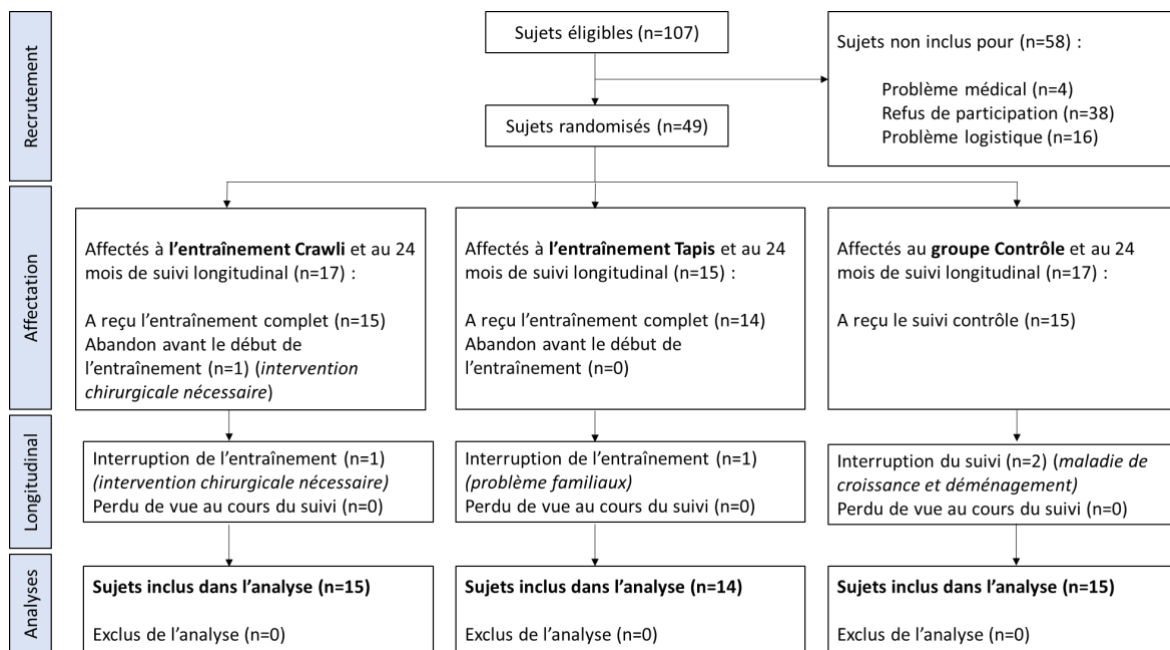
Recrutement

Sujets éligibles (n=107)

Sujets non inclus pour (n=58) :

Problème médical (n=4)
Refus de participation (n=38)
Problème logistique (n=16)

Sujets randomisés (n=49)

Affectation

Affectés à **l'entraînement Crawli** et au 24 mois de suivi longitudinal (n=17) :

A reçu l'entraînement complet (n=15)
Abandon avant le début de l'entraînement (n=1) (*intervention chirurgicale nécessaire*)

Affectés à **l'entraînement Tapis** et au 24 mois de suivi longitudinal (n=15) :

A reçu l'entraînement complet (n=14)
Abandon avant le début de l'entraînement (n=0)

Affectés au **groupe Contrôle** et au 24 mois de suivi longitudinal (n=17) :

A reçu le suivi contrôle (n=15)

Longitudinal

Interruption de l'entraînement (n=1) *(intervention chirurgicale nécessaire)*
Perdu de vue au cours du suivi (n=0)

Interruption de l'entraînement (n=1) *(problème familiaux)*
Perdu de vue au cours du suivi (n=0)

Interruption du suivi (n=2) (*maladie de croissance et déménagement)*
Perdu de vue au cours du suivi (n=0)

Analyses

**Sujets inclus dans l'analyse (n=15)**

Exclus de l'analyse (n=0)

**Sujets inclus dans l'analyse (n=14)**

Exclus de l'analyse (n=0)

**Sujets inclus dans l'analyse (n=15)**

Exclus de l'analyse (n=0)